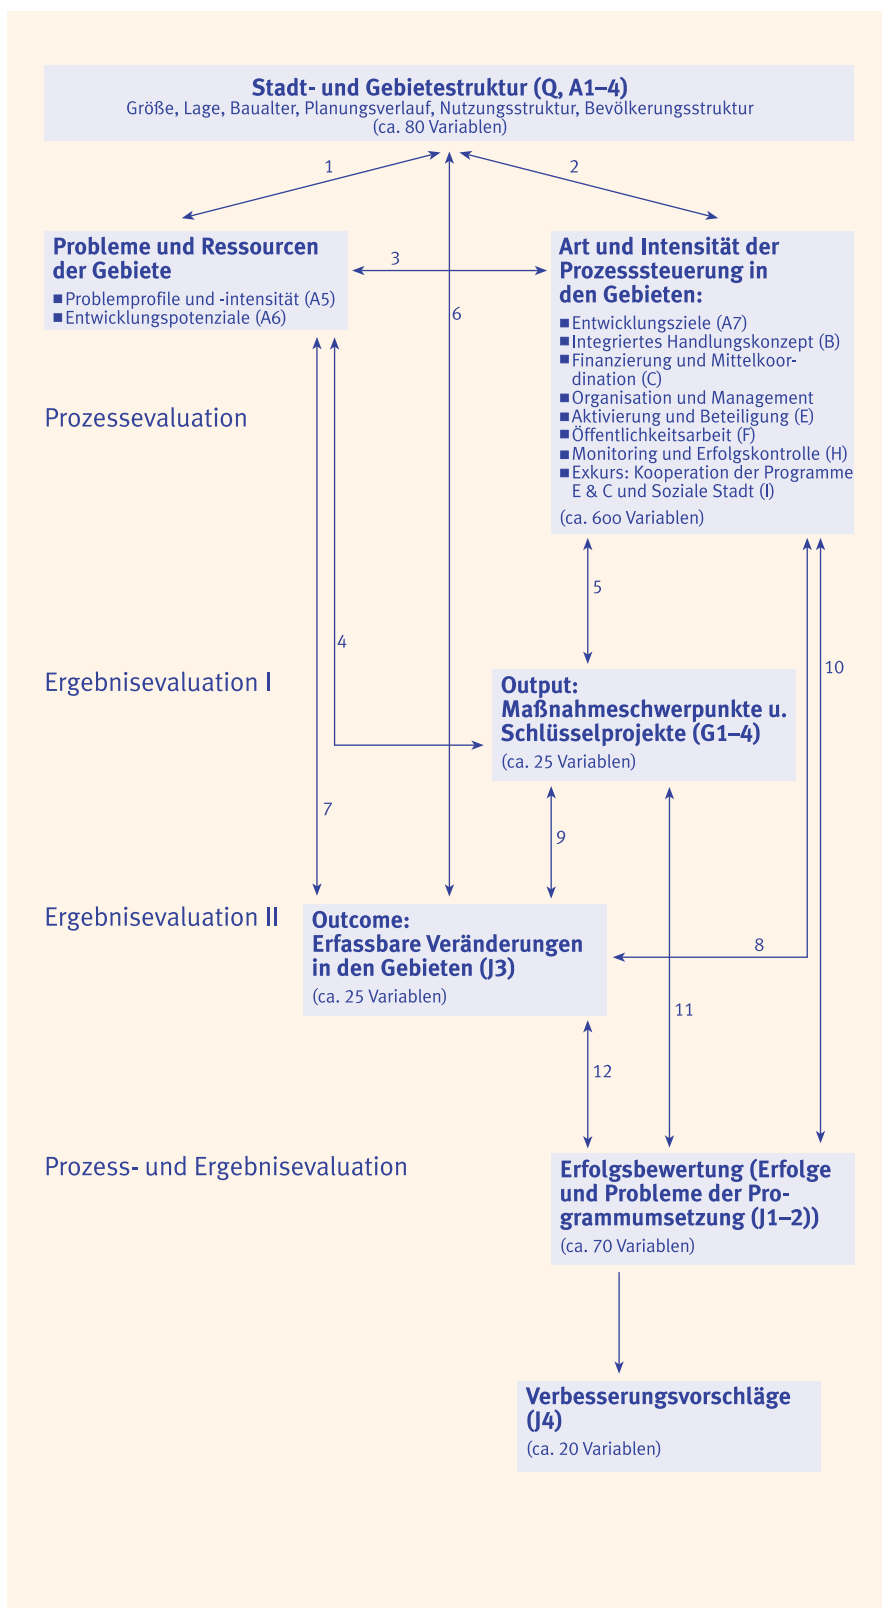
Stadt- und Gebietestruktur (Q, A1–4)
Größe, Lage, Baualter, Planungsverlauf, Nutzungsstruktur, Bevölkerungsstruktur
(ca. 80 Variablen)

1

2

Probleme und Ressourcen der Gebiete
■ Problemprofile und -intensität (A5)
■ Entwicklungspotenziale (A6)

3

6

Art und Intensität der Prozesssteuerung in den Gebieten:
■ Entwicklungsziele (A7)
■ Integriertes Handlungskonzept (B)
■ Finanzierung und Mittelkoordination (C)
■ Organisation und Management
■ Aktivierung und Beteiligung (E)
■ Öffentlichkeitsarbeit (F)
■ Monitoring und Erfolgskontrolle (H)
■ Exkurs: Kooperation der Programme E & C und Soziale Stadt (I)
(ca. 600 Variablen)

Prozessevaluation

5

4

10

Ergebnisevaluation I

Output:
Maßnahmeschwerpunkte u. Schlüsselprojekte (G1–4)
(ca. 25 Variablen)

7

9

Ergebnisevaluation II

Outcome:
Erfassbare Veränderungen in den Gebieten (J3)
(ca. 25 Variablen)

8

11

12

Prozess- und Ergebnisevaluation

Erfolgsbewertung (Erfolge und Probleme der Programmumsetzung (J1–2))
(ca. 70 Variablen)

Verbesserungsvorschläge (J4)
(ca. 20 Variablen)